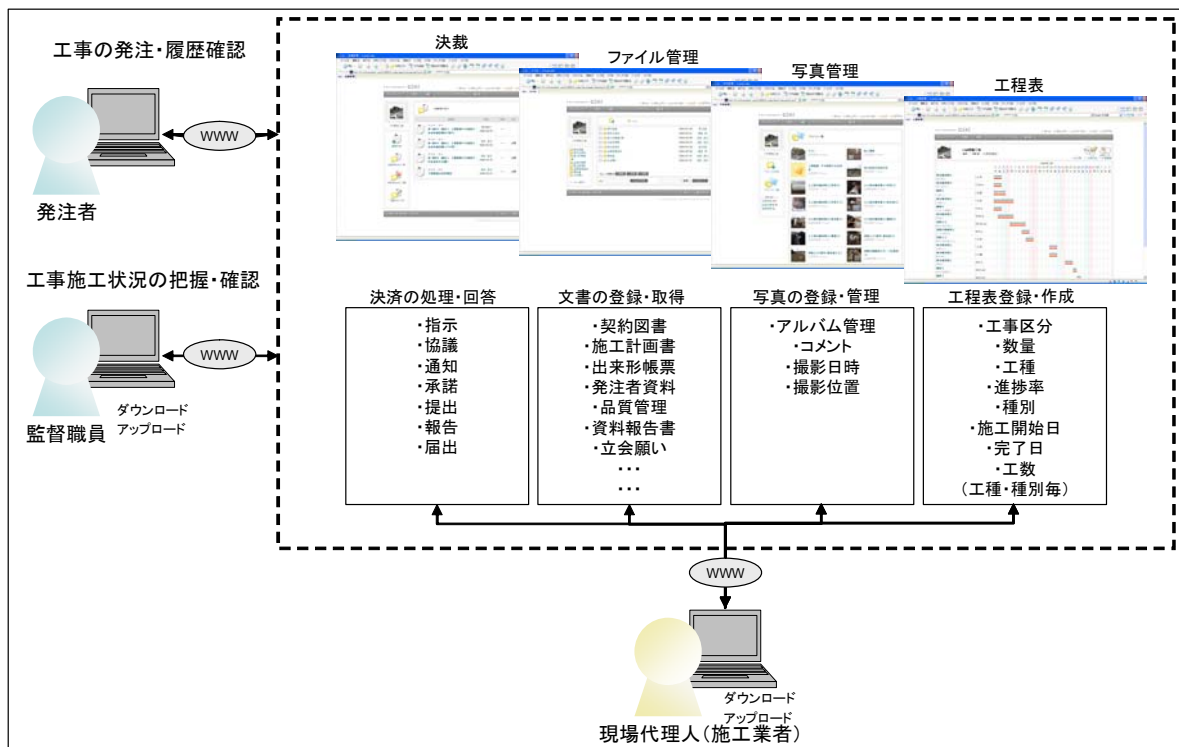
工事の発注・履歴確認

WWW

発注者

工事施工状況の把握・確認

WWW

ダウンロード
アップロード

監督職員

決裁

ファイル管理

写真管理

工程表

決済の処理・回答

・指示
・協議
・通知
・承諾
・提出
・報告
・届出

文書の登録・取得

・契約図書
・施工計画書
・出来形帳票
・発注者資料
・品質管理
・資料報告書
・立会願い
・・・
・・・

写真の登録・管理

・アルバム管理
・コメント
・撮影日時
・撮影位置

工程表登録・作成

・工事区分
・数量
・工種
・進捗率
・種別
・施工開始日
・完了日
・工数
（工種・種別毎）

WWW

ダウンロード
アップロード

現場代理人（施工業者）